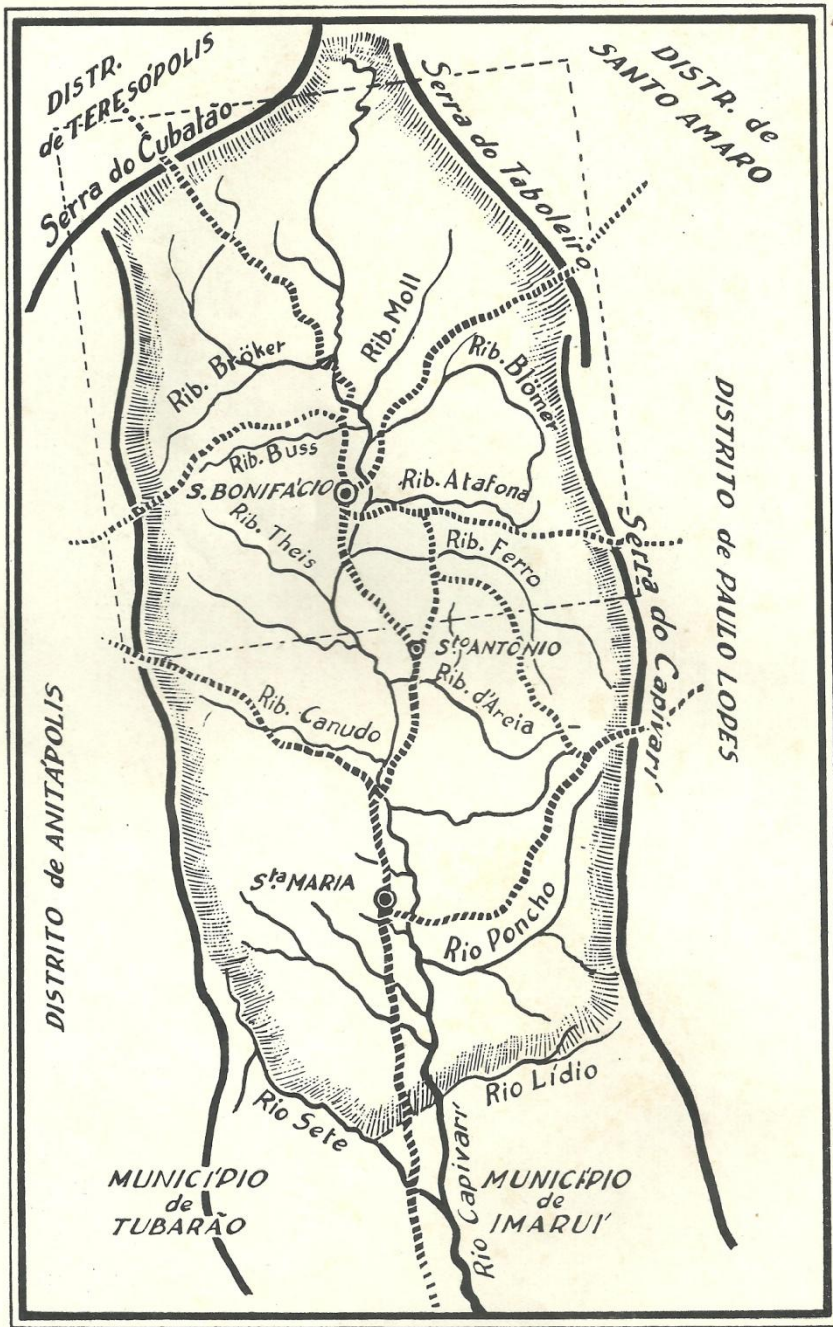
DISTR. de T.ERESÓPOLIS

Serra do Cubatão

DISTR. de SANTO AMARO

Serra do Taboleiro

Rib. Moll

Rib. Bröker

Rib. Blömer

Rib. Buss

S. BONIFÁCIO

Rib. Atafona

Rib. Theis

Rib. Ferro

DISTRITO de PAULO LOPES

Serra do Capivari

Sto ANTÔNIO

Rib. d'Areia

Rib. Canudo

DISTRITO de ANITÁPOLIS

Sta MARIA

Rio Poncho

Rio Lídio

Rio Sete

MUNICÍPIO de TUBARÃO

MUNICÍPIO de IMARUÍ

Rio Capivari